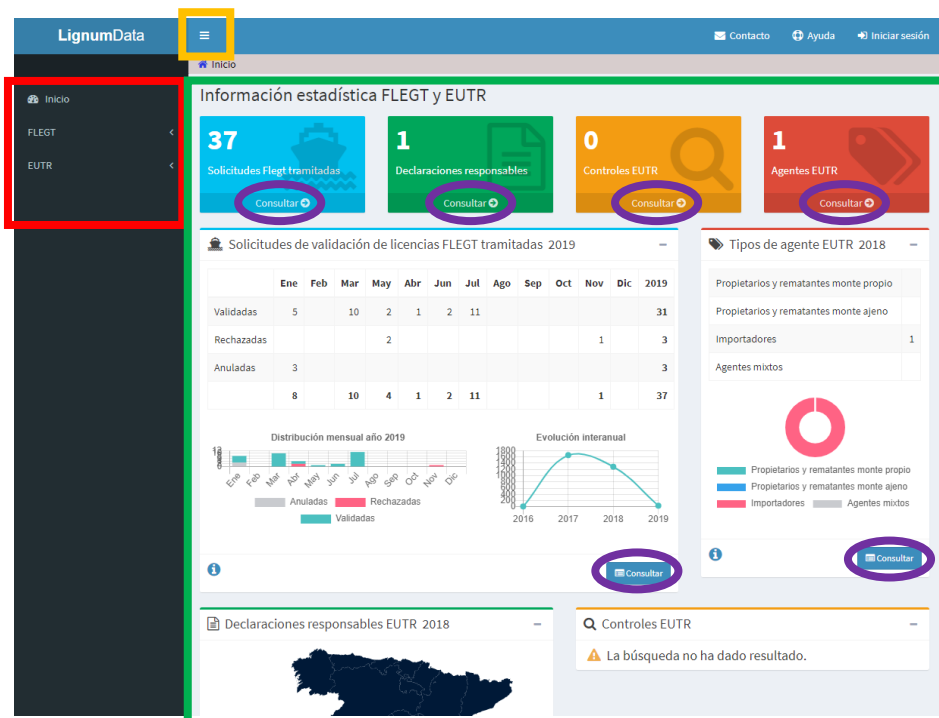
LignumData

≡

Contacto  Ayuda  Iniciar sesión

Inicio

Inicio
FLEGT
EUTR

Información estadística FLEGT y EUTR

37
Solicitudes Flegt tramitadas
Consultar

1
Declaraciones responsables
Consultar

0
Controles EUTR
Consultar

1
Agentes EUTR
Consultar

Solicitudes de validación de licencias FLEGT tramitadas 2019

| | Ene | Feb | Mar | May | Abr | Jun | Jul | Ago | Sep | Oct | Nov | Dic | 2019 |
|---|---|---|---|---|---|---|---|---|---|---|---|---|---|
| Validadas | 5 | | 10 | 2 | 1 | 2 | 11 | | | | | | 31 |
| Rechazadas | | | | 2 | | | | | | | 1 | | 3 |
| Anuladas | 3 | | | | | | | | | | | | 3 |
| | 8 | | 10 | 4 | 1 | 2 | 11 | | | | 1 | | 37 |

Distribución mensual año 2019
Ene Feb Mar Abr May Jun Jul Ago Sep Oct Nov Dic
Anuladas  Rechazadas  Validadas

Evolución interanual
1800 1600 1400 1200 1000 800 600 400 200 0
2016 2017 2018 2019

Consultar

Tipos de agente EUTR 2018

| Propietarios y rematantes monte propio | |
|---|---|
| Propietarios y rematantes monte ajeno | |
| Importadores | 1 |
| Agentes mixtos | |

Propietarios y rematantes monte propio
Propietarios y rematantes monte ajeno
Importadores  Agentes mixtos

Consultar

Declaraciones responsables EUTR 2018

Controles EUTR

La búsqueda no ha dado resultado.